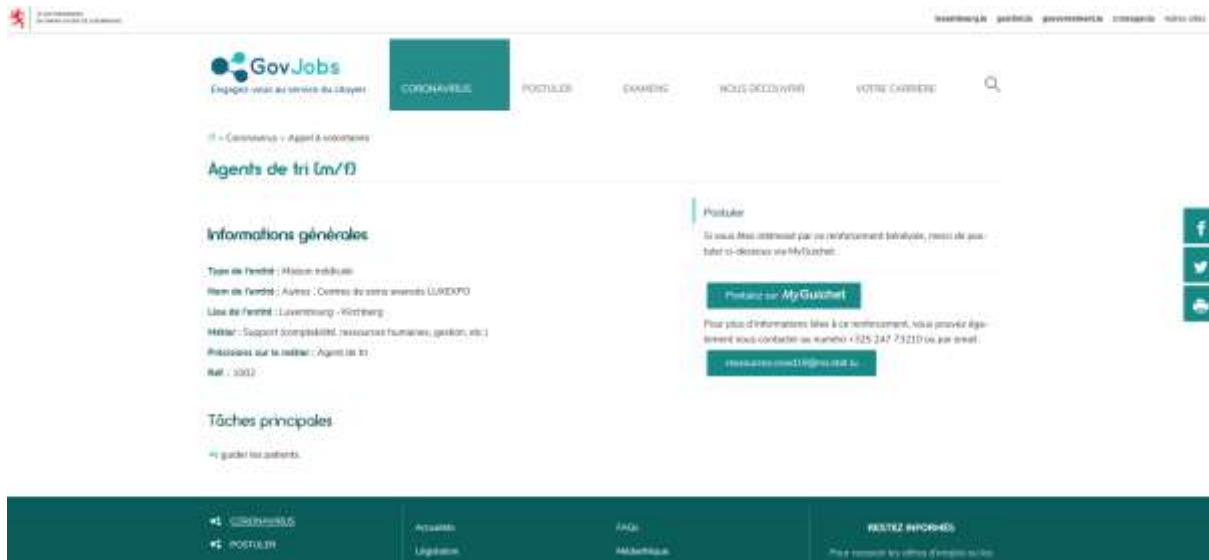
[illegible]

luxembourg.lu guichet.lu gouvernement.lu crisecorona Autres sites

GovJobs
Engagez-vous au service du citoyen

CORONAVIRUS POSTULER EXAMENS NOUS DÉCOUVRIR VOTRE CARRIÈRE

> Coronavirus > Appel à volontaires

Agents de tri (m/f)

Informations générales

Type de l'entité : Maison médicale
Nom de l'entité : Autres : Centres de soins avancés LUXEXPO
Lieu de l'entité : Luxembourg - Kirchberg
Métier : Support (comptabilité, ressources humaines, gestion, etc.)
Précisions sur le métier : Agent de tri
Réf. : 1002

Tâches principales

guider les patients.

Postuler

Si vous êtes intéressé par ce renforcement bénévole, merci de postuler ci-dessous via MyGuichet.

Postulez sur MyGuichet

Pour plus d'informations liées à ce renforcement, vous pouvez également nous contacter au numéro +352 247 73210 ou par email.

ressources.covid19@ms.etat.lu

CORONAVIRUS
POSTULER
Actualités
Législation
FAQs
Médiathèque
RESTEZ INFORMÉS
Pour recevoir les offres d'emploi ou les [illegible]